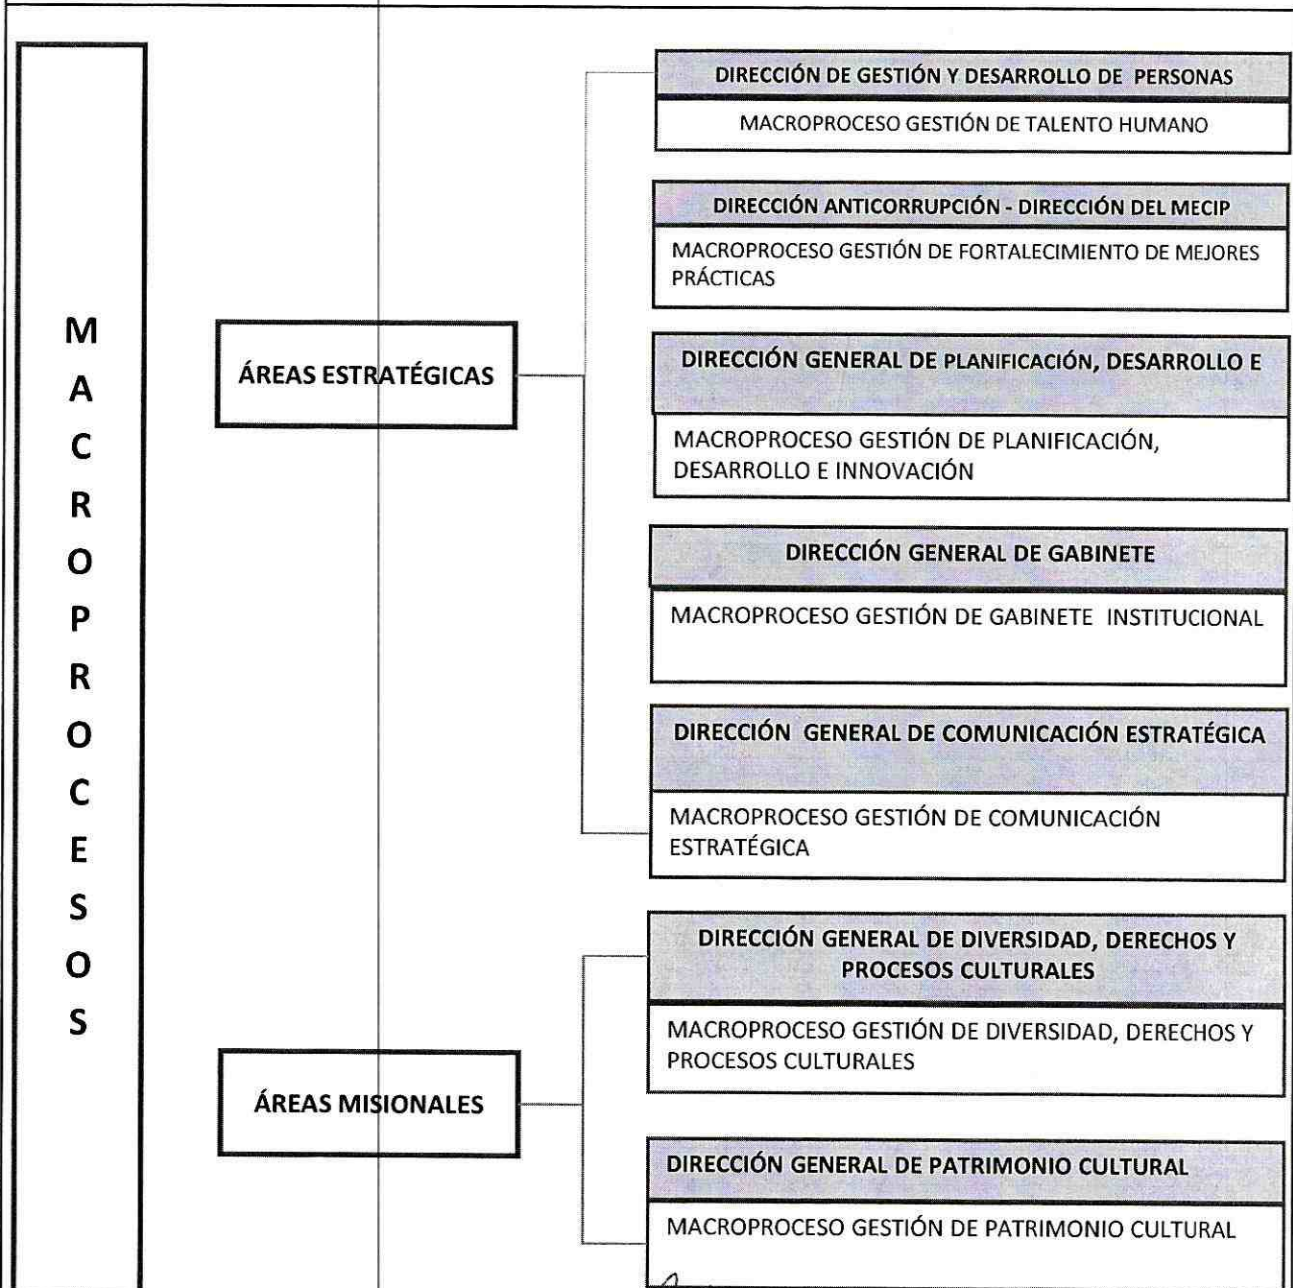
MACROPROCESOS

ÁREAS ESTRATÉGICAS

DIRECCIÓN DE GESTIÓN Y DESARROLLO DE PERSONAS

MACROPROCESO GESTIÓN DE TALENTO HUMANO

DIRECCIÓN ANTICORRUPCIÓN - DIRECCIÓN DEL MECIP

MACROPROCESO GESTIÓN DE FORTALECIMIENTO DE MEJORES PRÁCTICAS

DIRECCIÓN GENERAL DE PLANIFICACIÓN, DESARROLLO E

MACROPROCESO GESTIÓN DE PLANIFICACIÓN, DESARROLLO E INNOVACIÓN

DIRECCIÓN GENERAL DE GABINETE

MACROPROCESO GESTIÓN DE GABINETE INSTITUCIONAL

DIRECCIÓN GENERAL DE COMUNICACIÓN ESTRATÉGICA

MACROPROCESO GESTIÓN DE COMUNICACIÓN ESTRATÉGICA

ÁREAS MISIONALES

DIRECCIÓN GENERAL DE DIVERSIDAD, DERECHOS Y PROCESOS CULTURALES

MACROPROCESO GESTIÓN DE DIVERSIDAD, DERECHOS Y PROCESOS CULTURALES

DIRECCIÓN GENERAL DE PATRIMONIO CULTURAL

MACROPROCESO GESTIÓN DE PATRIMONIO CULTURAL